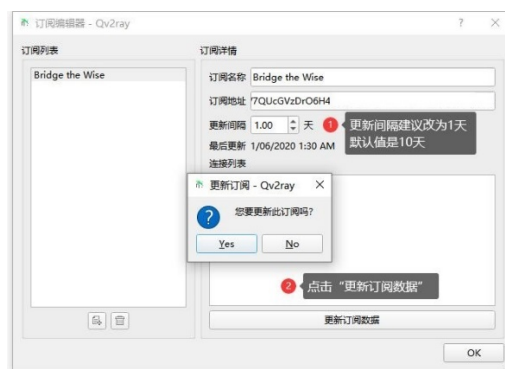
订阅编辑器 - Qv2ray

?

×

订阅列表

Bridge the Wise

订阅详情

订阅名称 Bridge the Wise

订阅地址 /7QUcGVzDrO6H4

更新间隔 1.00 天

1 更新间隔建议改为1天 默认值是10天

最后更新 1/06/2020 1:30 AM

连接列表

更新订阅 - Qv2ray ×

您要更新此订阅吗?

Yes No

2 点击“更新订阅数据”

更新订阅数据

OK